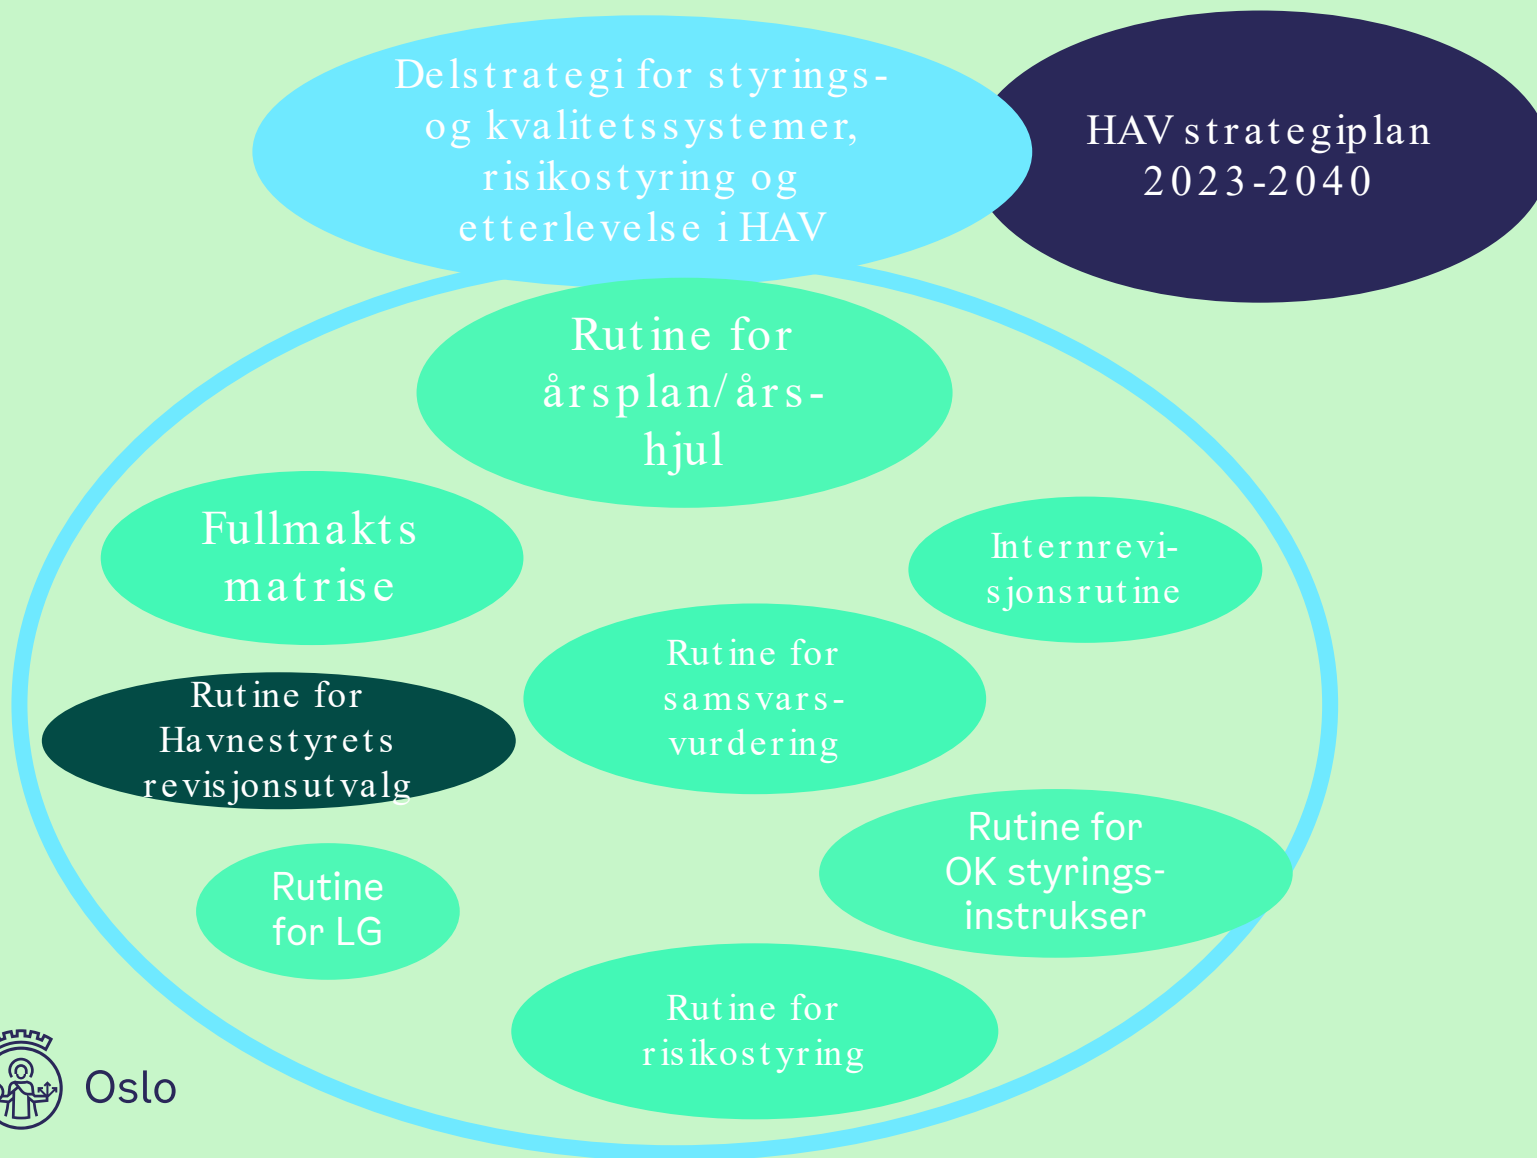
Delstrategi for styrings- og kvalitetssystemer, risikostyring og etterlevelse i HAV

HAV strategiplan 2023-2040

Rutine for årsplan/års-hjul

Fullmakts matrise

Internrevisjonsrutine

Rutine for samsvars-vurdering

Rutine for Havnestyrets revisjonsutvalg

Rutine for OK styrings-instrukser

Rutine for LG

Rutine for risikostyring

Oslo